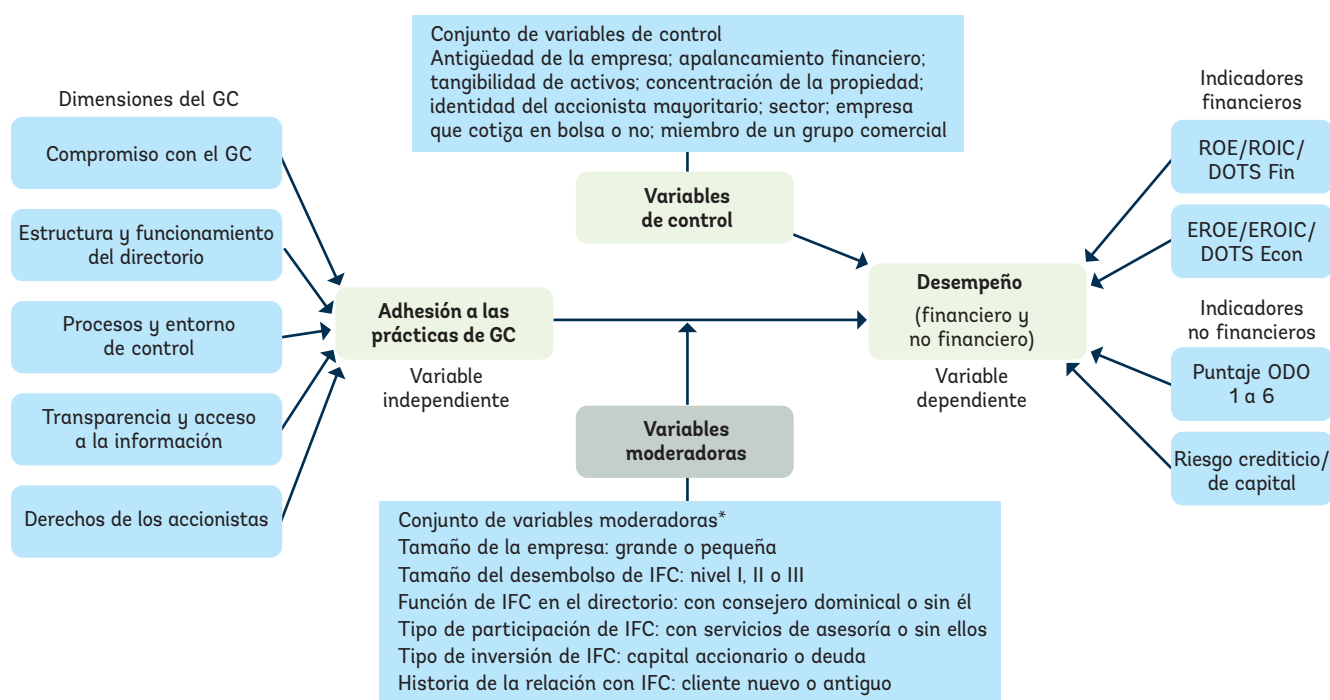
Conjunto de variables de control
Antigüedad de la empresa; apalancamiento financiero; tangibilidad de activos; concentración de la propiedad; identidad del accionista mayoritario; sector; empresa que cotiza en bolsa o no; miembro de un grupo comercial

Dimensiones del GC

Compromiso con el GC

Estructura y funcionamiento del directorio

Procesos y entorno de control

Transparencia y acceso a la información

Derechos de los accionistas

Variables de control

Adhesión a las prácticas de GC

Variable independiente

Desempeño

(financiero y no financiero)

Variable dependiente

Variables moderadoras

Indicadores financieros

ROE/ROIC/ DOTS Fin

EROE/EROIC/ DOTS Econ

Indicadores no financieros

Puntaje ODO 1 a 6

Riesgo crediticio/ de capital

Conjunto de variables moderadoras*
Tamaño de la empresa: grande o pequeña
Tamaño del desembolso de IFC: nivel I, II o III
Función de IFC en el directorio: con consejero dominical o sin él
Tipo de participación de IFC: con servicios de asesoría o sin ellos
Tipo de inversión de IFC: capital accionario o deuda
Historia de la relación con IFC: cliente nuevo o antiguo